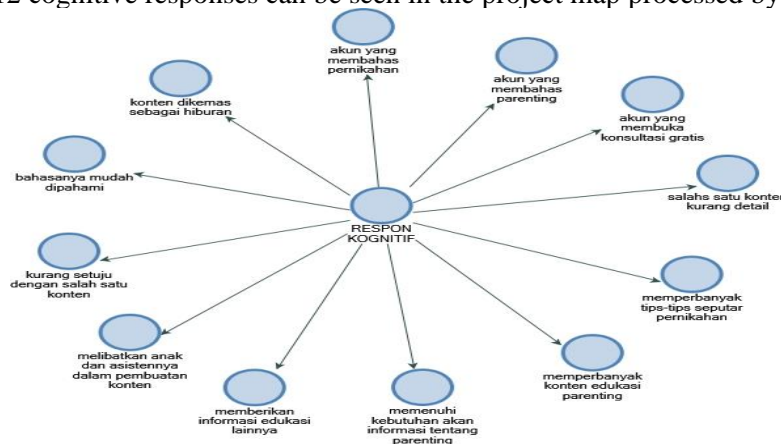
12 cognitive responses can be seen in the project map processed by

RESPON KOGNITIF

akun yang membahas pernikahan

akun yang membahas parenting

akun yang membuka konsultasi gratis

salahs satu konten kurang detail

memperbanyak tips-tips seputar pernikahan

memperbanyak konten edukasi parenting

memenuhi kebutuhan akan informasi tentang parenting

memberikan informasi edukasi lainnya

melibatkan anak dan asistennya dalam pembuatan konten

kurang setuju dengan salah satu konten

bahasanya mudah dipahami

konten dikemas sebagai hiburan